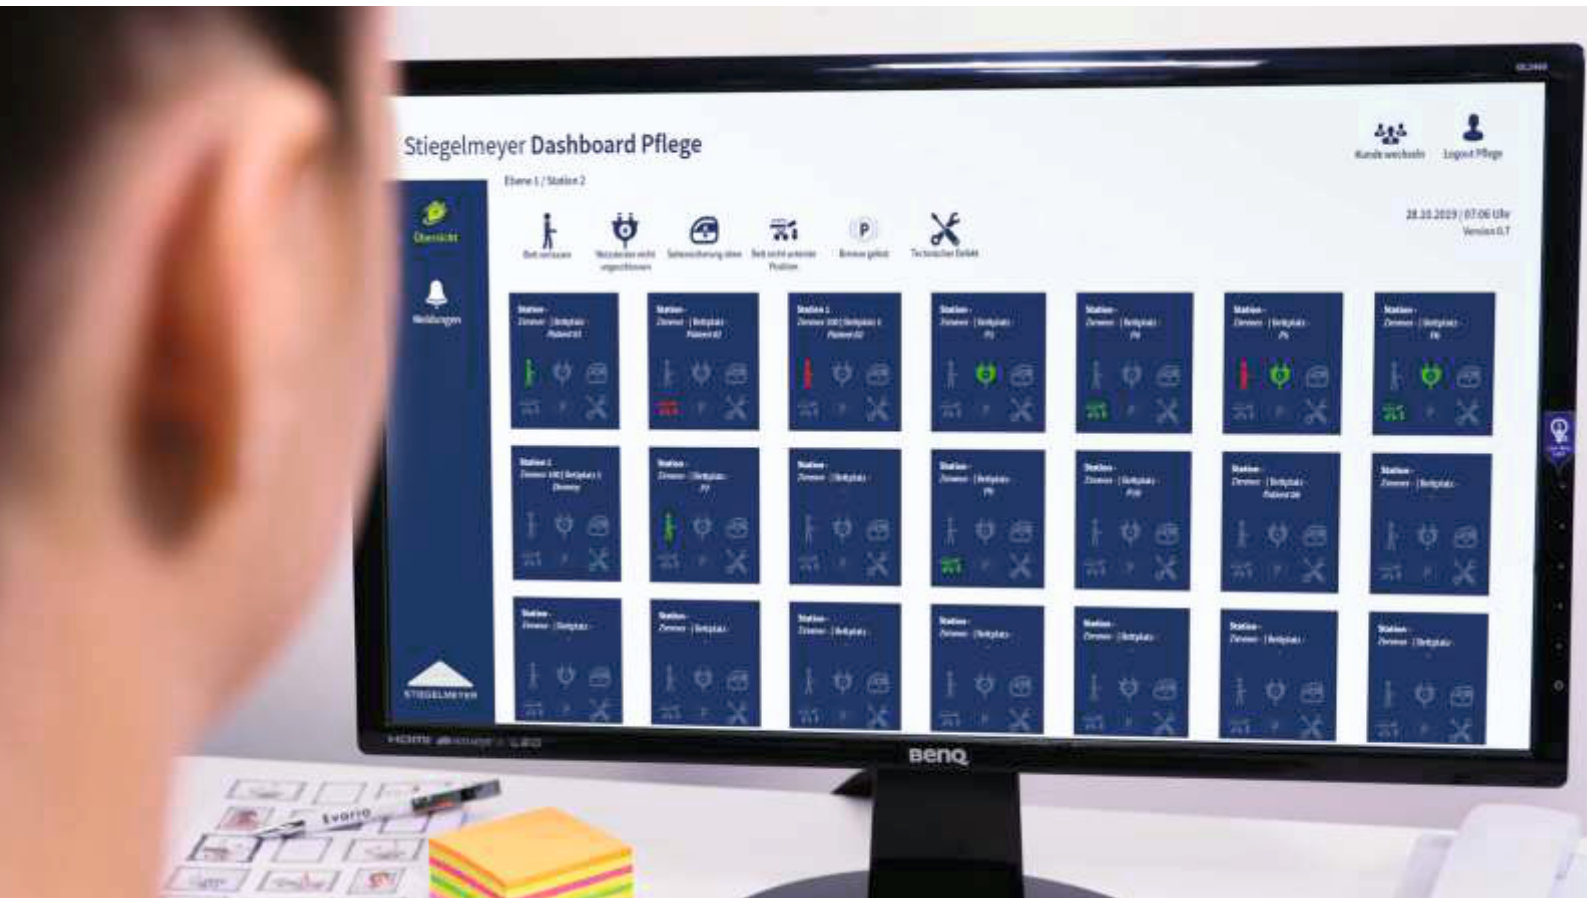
Stiegelmeyer Dashboard Pflege

Kunde wechseln
Logout Pflege

Ebene 1 / Station 2

Übersicht
Meldungen

Bett verlassen
Netzstecker nicht eingesteckt
Seitensicherung oben
Bett nicht unterste Position
Bremse gelöst
Technischer Defekt

28.10.2019 | 07:06 Uhr
Version 0.7

STIEGELMEYER

BenQ

Evario